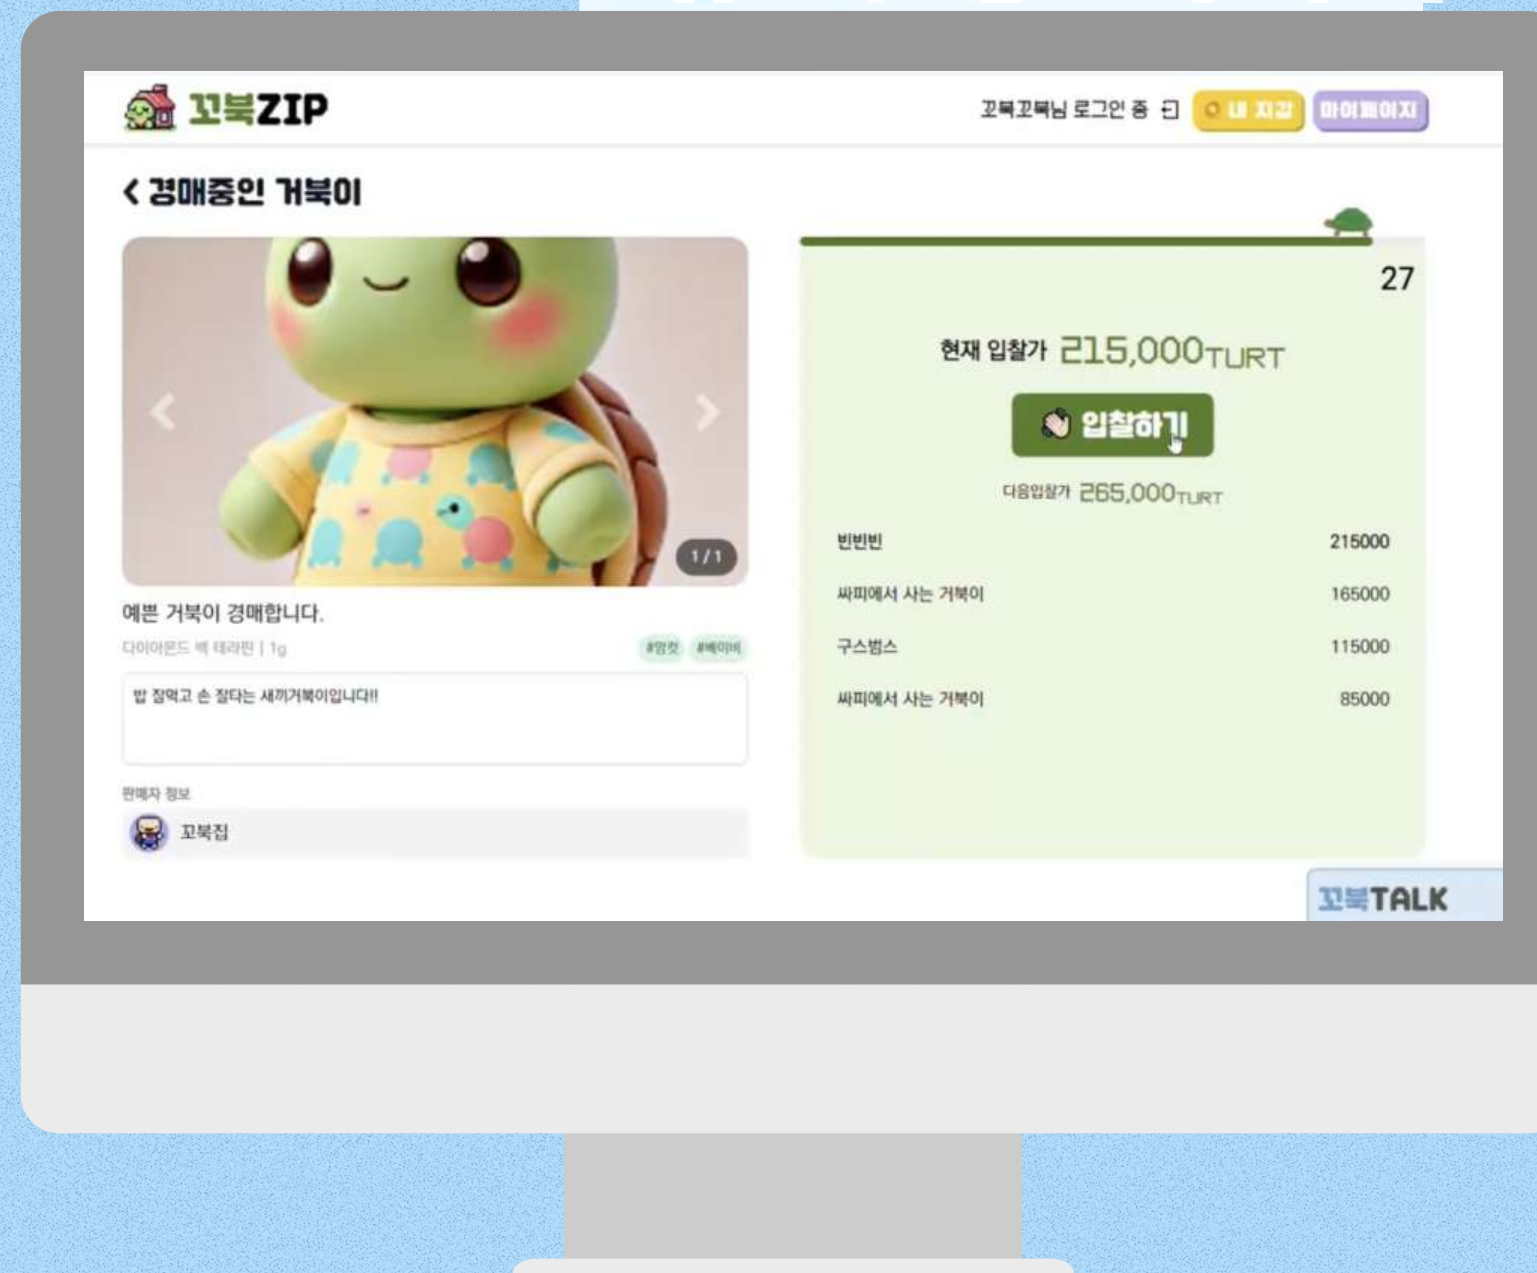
꼬북ZIP

꼬북꼬북님 로그인 중 내 지갑 마이페이지

< 경매중인 거북이

1 / 1

예쁜 거북이 경매합니다.

다이아몬드 백 테라핀 | 1g

#암컷 #베이비

밥 잘먹고 손 잘타는 새끼거북이입니다!!

판매자 정보

꼬북집

27

현재 입찰가 215,000TURT

입찰하기

다음입찰가 265,000TURT

| | |
|---|---|
| 빈빈빈 | 215000 |
| 싸피에서 사는 거북이 | 165000 |
| 구스범스 | 115000 |
| 싸피에서 사는 거북이 | 85000 |

꼬북TALK